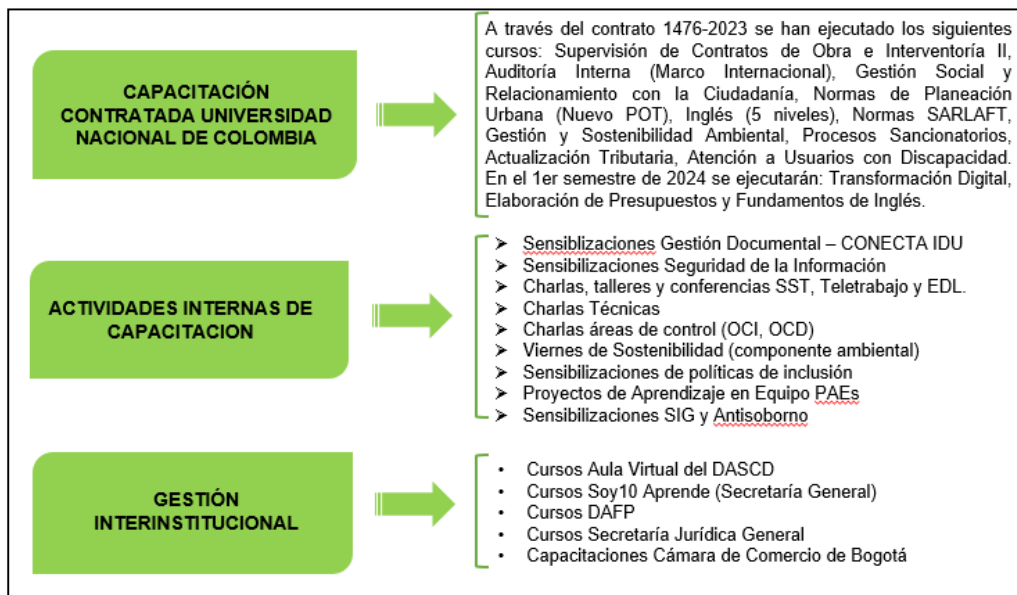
CAPACITACIÓN CONTRATADA UNIVERSIDAD NACIONAL DE COLOMBIA

A través del contrato 1476-2023 se han ejecutado los siguientes cursos: Supervisión de Contratos de Obra e Interventoría II, Auditoría Interna (Marco Internacional), Gestión Social y Relacionamiento con la Ciudadanía, Normas de Planeación Urbana (Nuevo POT), Inglés (5 niveles), Normas SARLAFT, Gestión y Sostenibilidad Ambiental, Procesos Sancionatorios, Actualización Tributaria, Atención a Usuarios con Discapacidad. En el 1er semestre de 2024 se ejecutarán: Transformación Digital, Elaboración de Presupuestos y Fundamentos de Inglés.

ACTIVIDADES INTERNAS DE CAPACITACION

➢ Sensiblizaciones Gestión Documental – CONECTA IDU
➢ Sensiblizaciones Seguridad de la Información
➢ Charlas, talleres y conferencias SST, Teletrabajo y EDL.
➢ Charlas Técnicas
➢ Charlas áreas de control (OCI, OCD)
➢ Viernes de Sostenibilidad (componente ambiental)
➢ Sensibilizaciones de políticas de inclusión
➢ Proyectos de Aprendizaje en Equipo PAEs
➢ Sensibilizaciones SIG y Antisoborno

GESTIÓN INTERINSTITUCIONAL

• Cursos Aula Virtual del DASCD
• Cursos Soy10 Aprende (Secretaría General)
• Cursos DAFP
• Cursos Secretaría Jurídica General
• Capacitaciones Cámara de Comercio de Bogotá